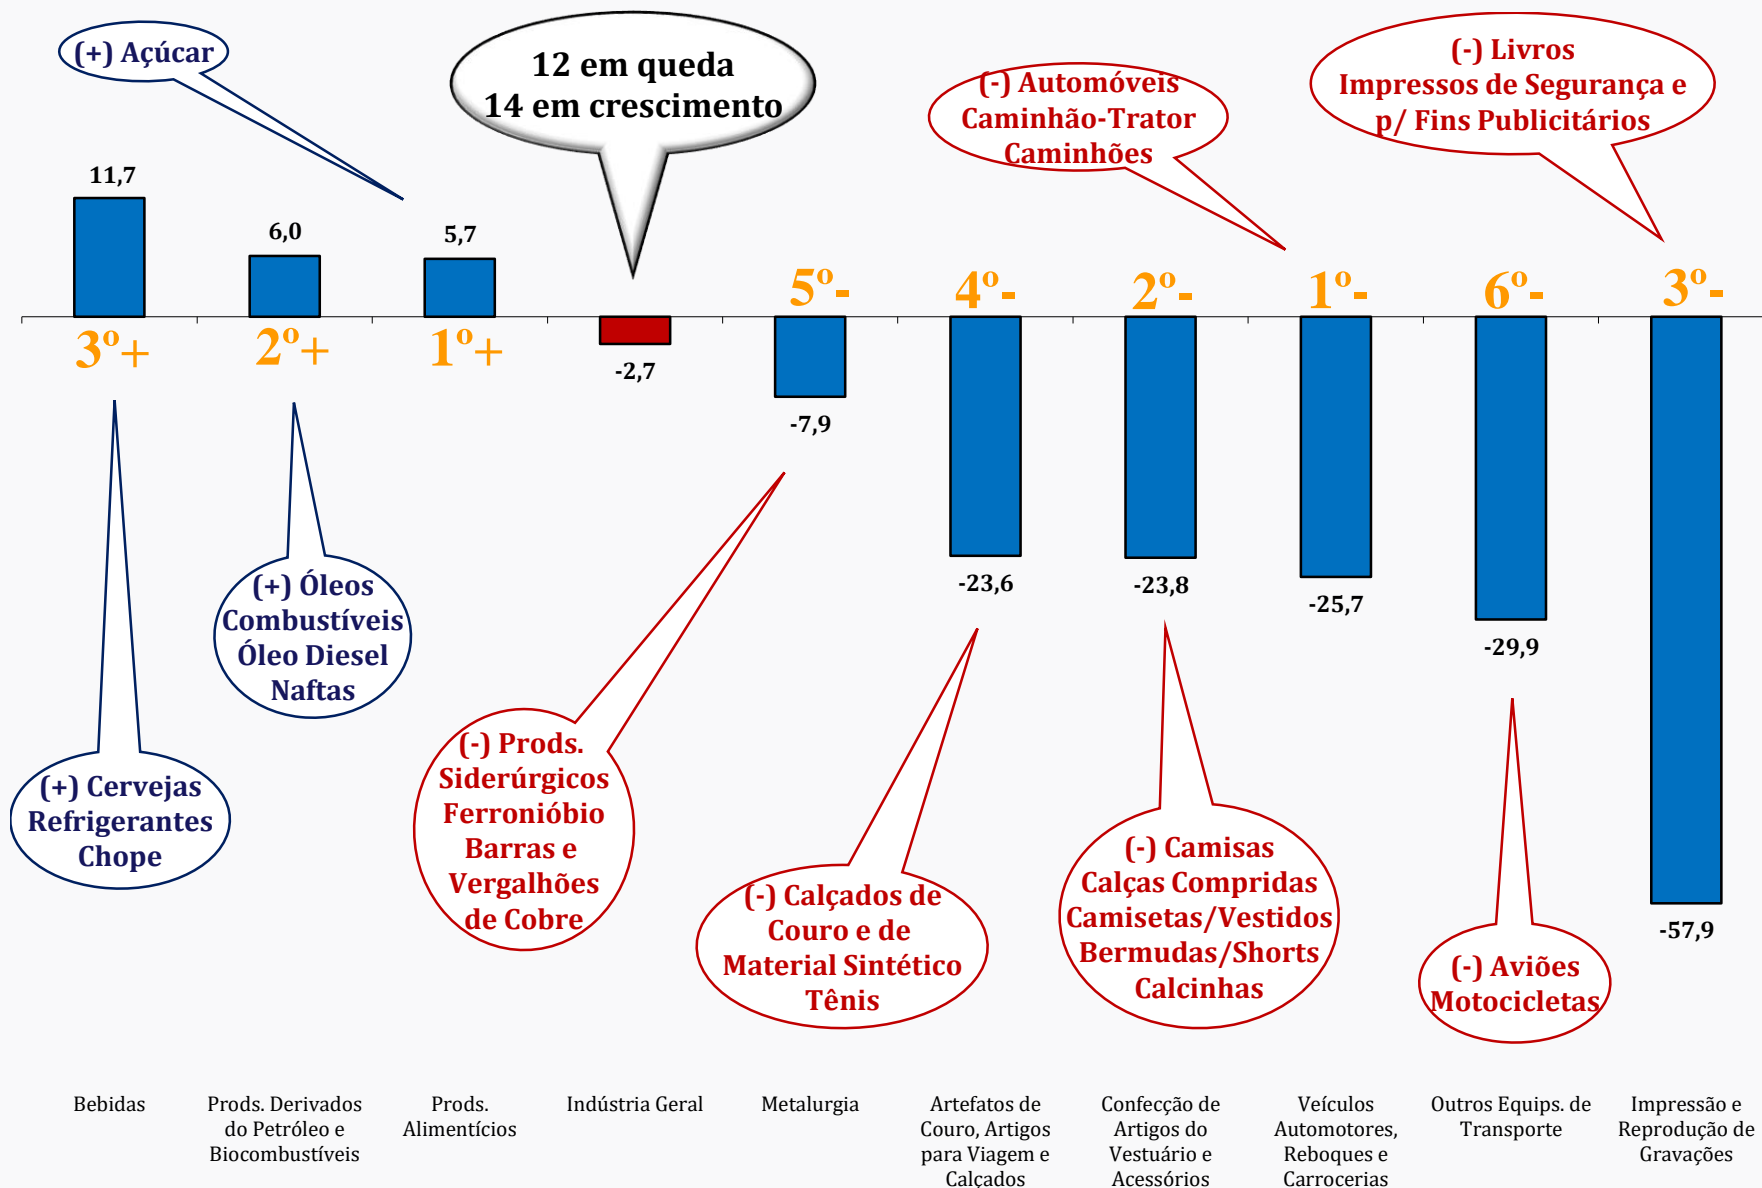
(+) Açúcar

12 em queda
14 em crescimento

(-) Automóveis
Caminhão-Trator
Caminhões

(-) Livros
Impressos de Segurança e p/ Fins Publicitários

11,7

6,0

5,7

5º-

4º-

2º-

1º-

6º-

3º-

3º+

2º+

1º+

-2,7

-7,9

-23,6

-23,8

-25,7

-29,9

-57,9

(+) Óleos
Combustíveis
Óleo Diesel
Naftas

(+) Cervejas
Refrigerantes
Chope

(-) Prods.
Siderúrgicos
Ferronióbio
Barras e
Vergalhões
de Cobre

(-) Calçados de
Couro e de
Material Sintético
Tênis

(-) Camisas
Calças Compridas
Camisetas/Vestidos
Bermudas/Shorts
Calcinhas

(-) Aviões
Motocicletas

Bebidas

Prods. Derivados do Petróleo e Biocombustíveis

Prods. Alimentícios

Indústria Geral

Metalurgia

Artefatos de Couro, Artigos para Viagem e Calçados

Confecção de Artigos do Vestuário e Acessórios

Veículos Automotores, Reboques e Carrocerias

Outros Equips. de Transporte

Impressão e Reprodução de Gravações